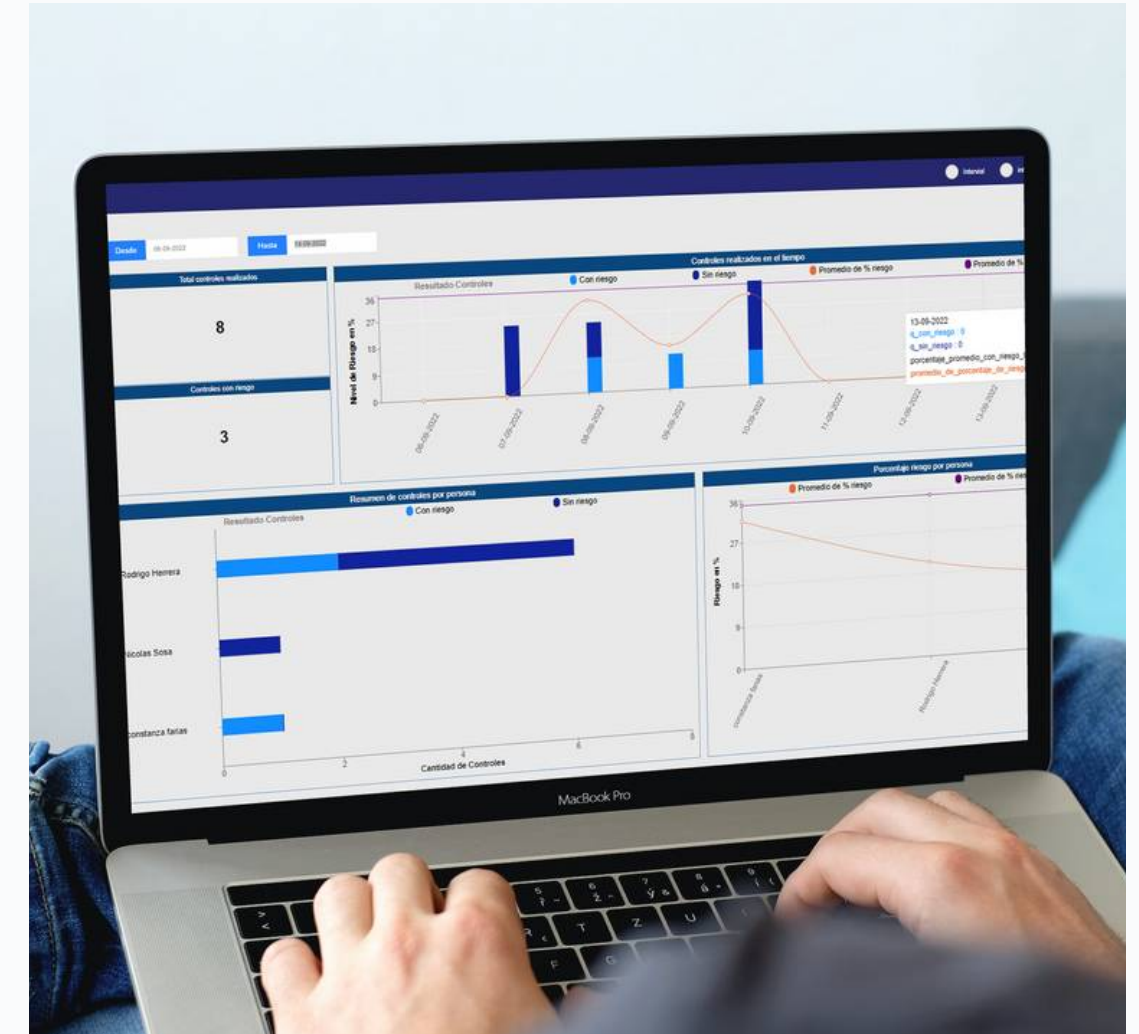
Intervial

Desde 06-09-2022 Hasta 19-09-2022

Total controles realizados

8

Controles con riesgo

3

Controles realizados en el tiempo

Resultado Controles

Con riesgo Sin riesgo Promedio de % riesgo Promedio de %

Nivel de Riesgo en %

36 27 18 9 0

06-09-2022 07-09-2022 08-09-2022 09-09-2022 10-09-2022 11-09-2022 12-09-2022 13-09-2022

13-09-2022
q_con_riesgo : 0
q_sin_riesgo : 0
porcentaje_promedio_con_riesgo_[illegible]
promedio_de_porcentaje_de_riesgo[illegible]

Resumen de controles por persona

Resultado Controles

Con riesgo Sin riesgo

Rodrigo Herrera

Nicolas Sosa

constanza farias

0 2 4 6 8

Cantidad de Controles

Porcentaje riesgo por persona

Promedio de % riesgo Promedio de % ries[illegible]

Riesgo en %

36 27 18 9 0

constanza farias Rodrigo Herrera

MacBook Pro